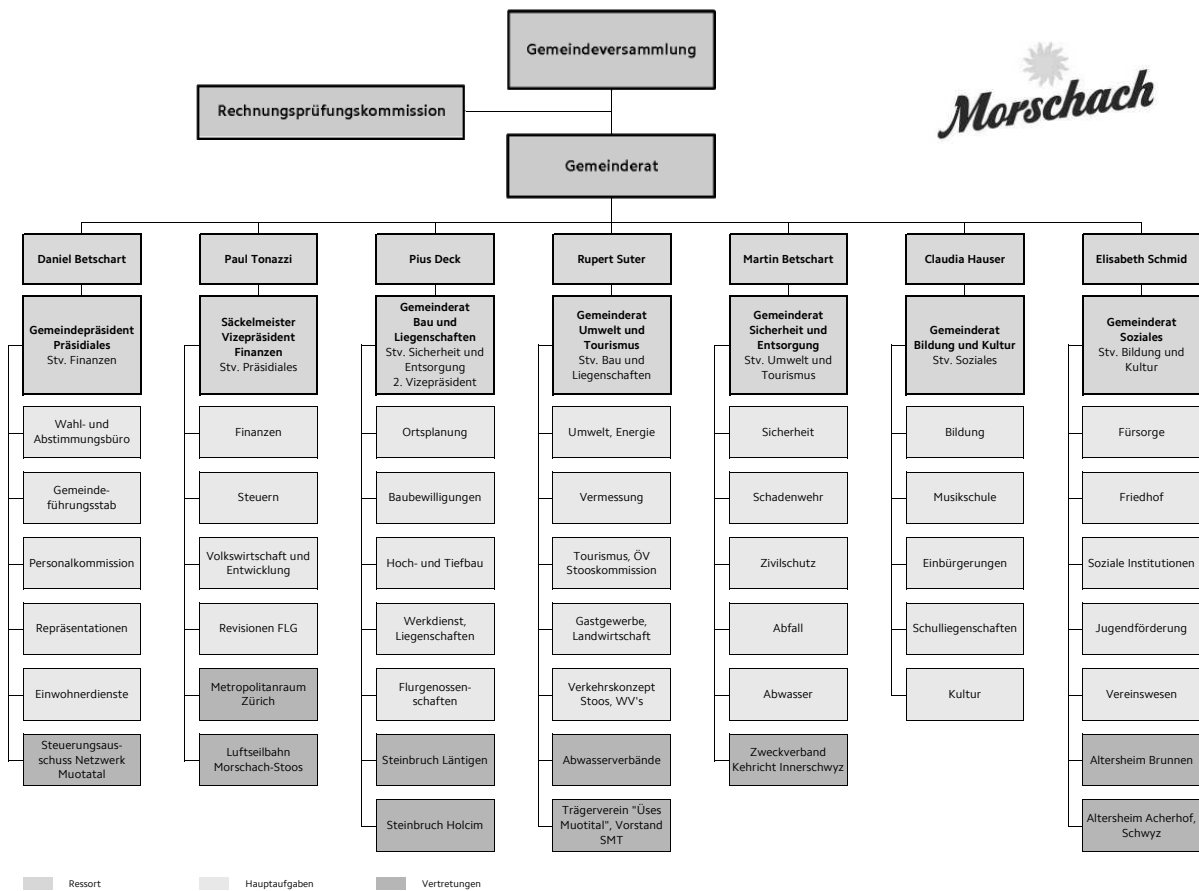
Gemeindeversammlung

Rechnungsprüfungskommission

Morschach

Gemeinderat

Daniel Betschart

Gemeindepräsident
Präsidiales
Stv. Finanzen

Wahl- und Abstimmungsbüro

Gemeindeführungsstab

Personalkommission

Repräsentationen

Einwohnerdienste

Steuerungsausschuss Netzwerk Muotatal

Paul Tonazzi

Säckelmeister
Vizepräsident
Finanzen
Stv. Präsidiales

Finanzen

Steuern

Volkswirtschaft und Entwicklung

Revisionen FLG

Metropolitanraum Zürich

Luftseilbahn Morschach-Stoos

Pius Deck

Gemeinderat
Bau und Liegenschaften
Stv. Sicherheit und Entsorgung
2. Vizepräsident

Ortsplanung

Baubewilligungen

Hoch- und Tiefbau

Werkdienst, Liegenschaften

Flurgenossenschaften

Steinbruch Läntigen

Steinbruch Holcim

Rupert Suter

Gemeinderat
Umwelt und Tourismus
Stv. Bau und Liegenschaften

Umwelt, Energie

Vermessung

Tourismus, ÖV Stooskommission

Gastgewerbe, Landwirtschaft

Verkehrskonzept Stoos, WV's

Abwasserverbände

Trägerverein "Üses Muotital", Vorstand SMT

Martin Betschart

Gemeinderat
Sicherheit und Entsorgung
Stv. Umwelt und Tourismus

Sicherheit

Schadenwehr

Zivilschutz

Abfall

Abwasser

Zweckverband Kehricht Innerschwyz

Claudia Hauser

Gemeinderat
Bildung und Kultur
Stv. Soziales

Bildung

Musikschule

Einbürgerungen

Schulliegenschaften

Kultur

Elisabeth Schmid

Gemeinderat
Soziales
Stv. Bildung und Kultur

Fürsorge

Friedhof

Soziale Institutionen

Jugendförderung

Vereinswesen

Altersheim Brunnen

Altersheim Acherhof, Schwyz

Ressort
Hauptaufgaben
Vertretungen